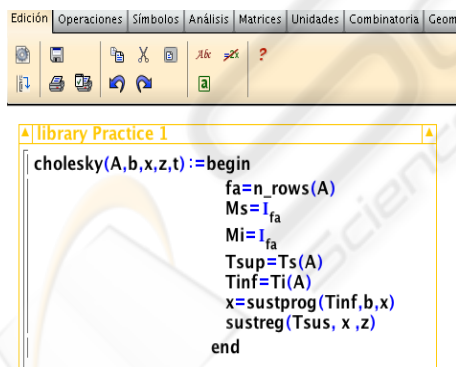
Edición | Operaciones | Símbolos | Análisis | Matrices | Unidades | Combinatoria | Geom

Abc ≠Abc ?

a

library Practice 1

cholesky(A,b,x,z,t) :=begin
fa=n_rows(A)
Ms=$I_{fa}$
Mi=$I_{fa}$
Tsup=Ts(A)
Tinf=Ti(A)
x=sustprog(Tinf,b,x)
sustreg(Tsus, x ,z)
end